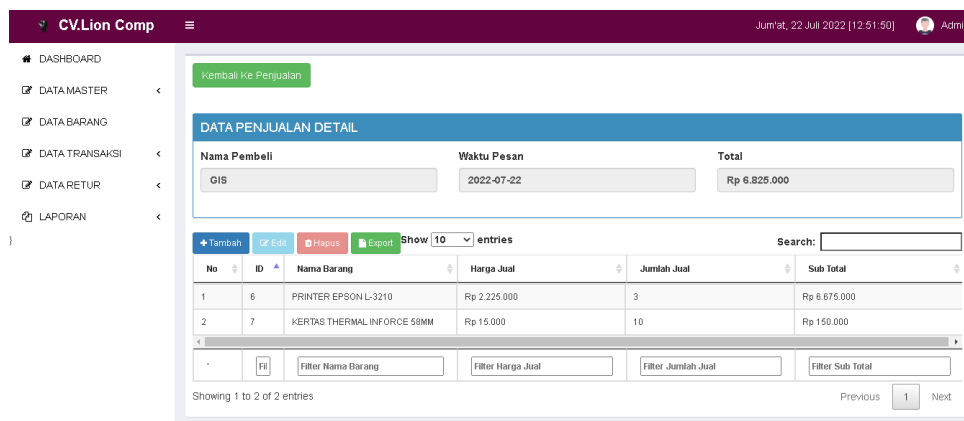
CV.Lion Comp

Jum'at, 22 Juli 2022 [12:51:50] Admi

DASHBOARD
DATA MASTER
DATA BARANG
DATA TRANSAKSI
DATA RETUR
LAPORAN

}

Kembali Ke Penjualan

DATA PENJUALAN DETAIL

Nama Pembeli
GIS

Waktu Pesan
2022-07-22

Total
Rp 6.825.000

Tambah Edit Hapus Export Show 10 entries Search:

| No | ID | Nama Barang | Harga Jual | Jumlah Jual | Sub Total |
|---|---|---|---|---|---|
| 1 | 6 | PRINTER EPSON L-3210 | Rp 2.225.000 | 3 | Rp 6.675.000 |
| 2 | 7 | KERTAS THERMAL INFORCE 58MM | Rp 15.000 | 10 | Rp 150.000 |
| . | Fil | Filter Nama Barang | Filter Harga Jual | Filter Jumlah Jual | Filter Sub Total |

Showing 1 to 2 of 2 entries

Previous 1 Next